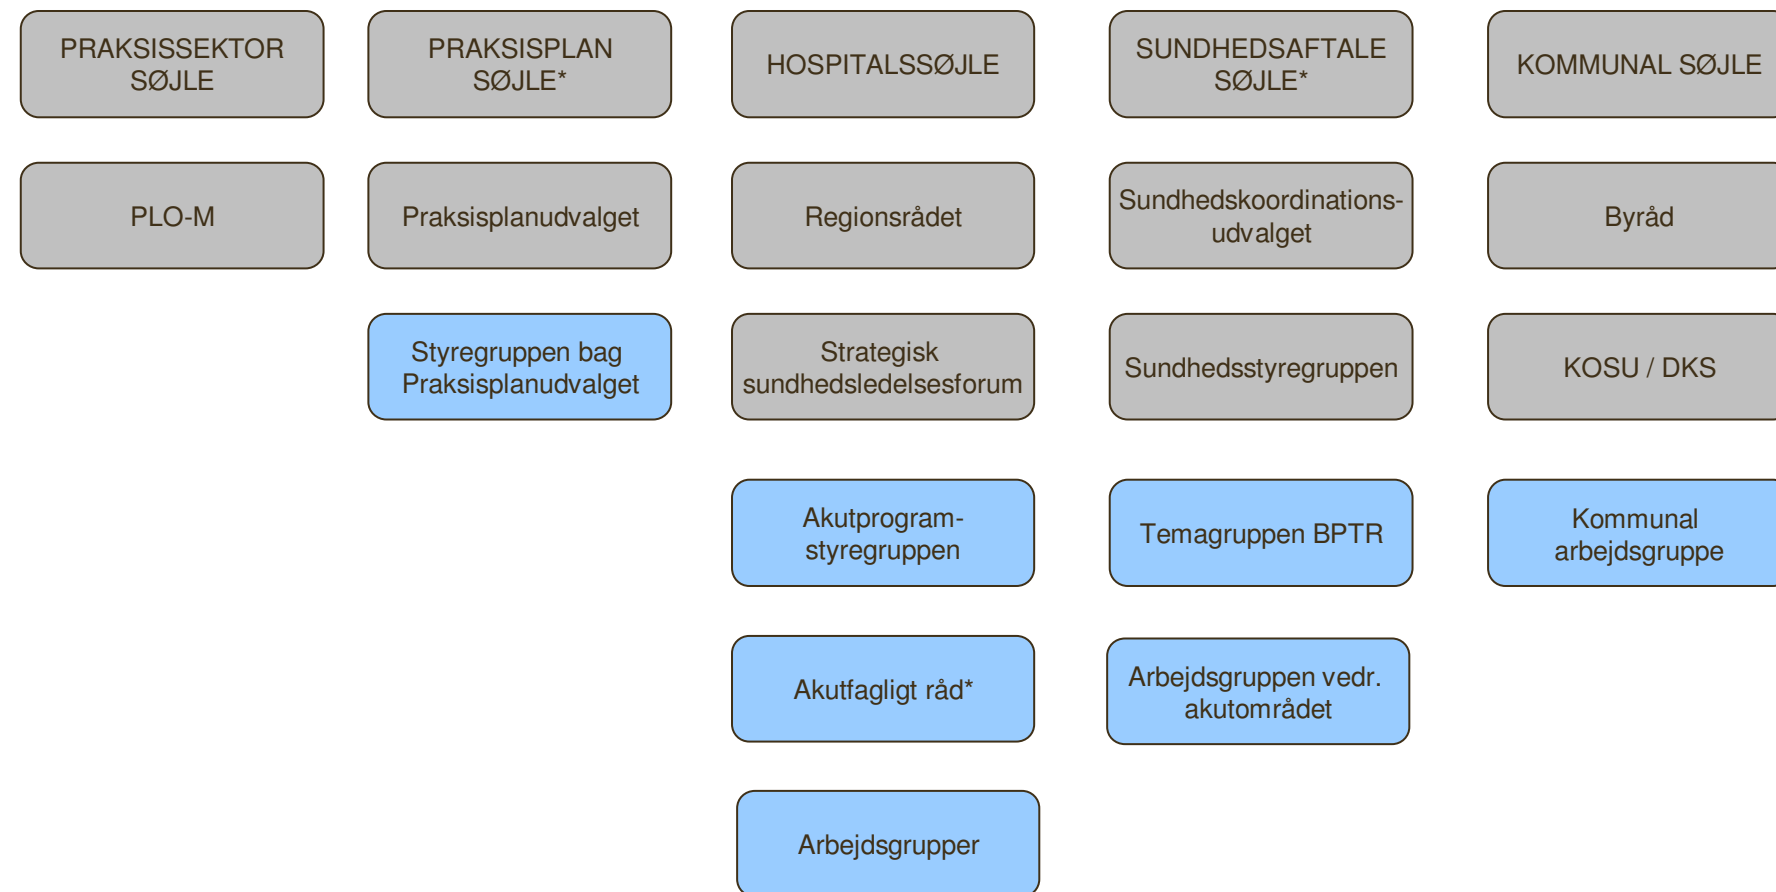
PRAKSISSEKTOR SØJLE

PLO-M

PRAKSISPLAN SØJLE*

Praksisplanudvalget

Styregruppen bag Praksisplanudvalget

HOSPITALSSØJLE

Regionsrådet

Strategisk sundhedsledelsesforum

Akutprogram-styregruppen

Akutfagligt råd*

Arbejdsgrupper

SUNDHEDSAFTALE SØJLE*

Sundhedskoordinations-udvalget

Sundhedsstyregruppen

Temagruppen BPTR

Arbejdsgruppen vedr. akutområdet

KOMMUNAL SØJLE

Byråd

KOSU / DKS

Kommunal arbejdsgruppe